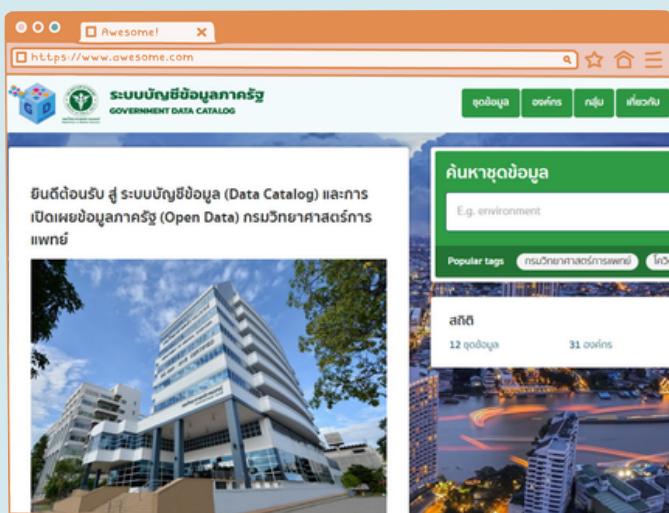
Awesome!

https://www.awesome.com

ระบบบัญชีข้อมูลภาครัฐ
GOVERNMENT DATA CATALOG

ชุดข้อมูล องค์กร กลุ่ม เกี่ยวกับ

ยินดีต้อนรับ สู่ ระบบบัญชีข้อมูล (Data Catalog) และการเปิดเผยข้อมูลภาครัฐ (Open Data) กรมวิทยาศาสตร์การแพทย์

ค้นหาชุดข้อมูล

E.g. environment

Popular tags กรมวิทยาศาสตร์การแพทย์ โควิ

สถิติ

12 ชุดข้อมูล 31 องค์กร